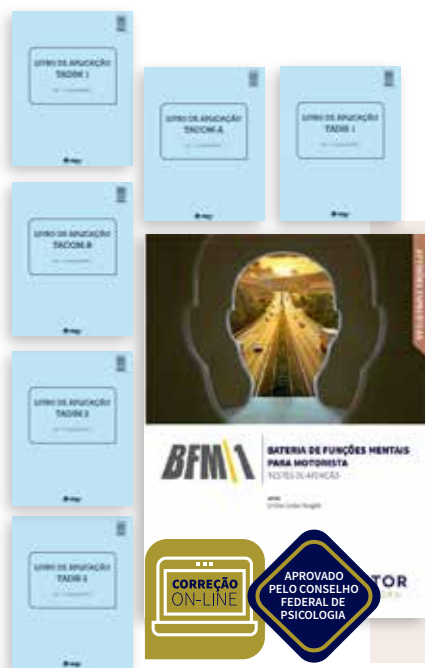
LIVRO DE APLICAÇÃO
TACOM 1

LIVRO DE APLICAÇÃO
TACOM A

LIVRO DE APLICAÇÃO
TADIM 1

LIVRO DE APLICAÇÃO
TACOM B

LIVRO DE APLICAÇÃO
TADIM 2

LIVRO DE APLICAÇÃO
TADIM 2

BFM 1
BATERIA DE FUNÇÕES MENTAIS PARA MOTORISTA
TESTES DE ATENÇÃO

CORREÇÃO
ON-LINE

APROVADO PELO CONSELHO FEDERAL DE PSICOLOGIA

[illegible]TOR